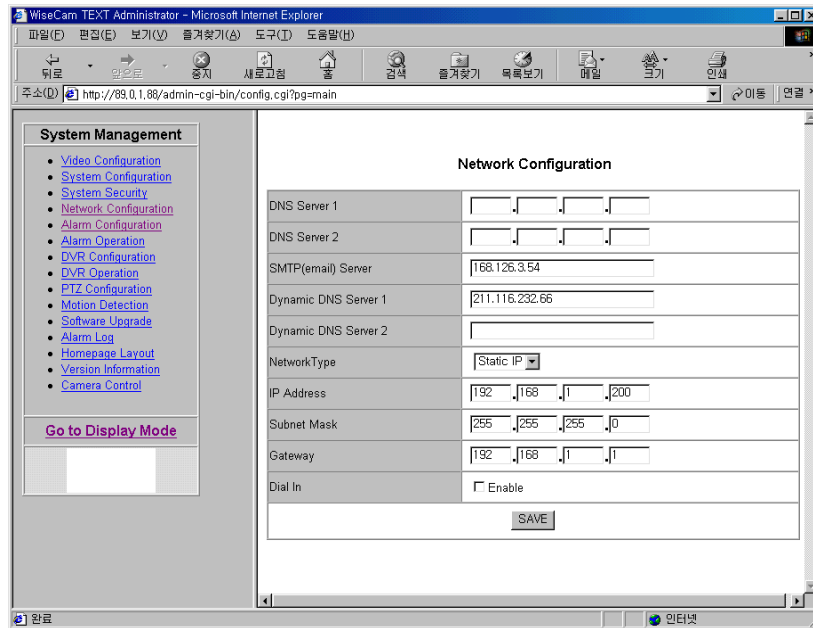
WiseCam TEXT Administrator - Microsoft Internet Explorer

파일(F) 편집(E) 보기(V) 즐겨찾기(A) 도구(T) 도움말(H)

뒤로 앞으로 중지 새로고침 홈 검색 즐겨찾기 목록보기 메일 크기 인쇄

주소(D) http://89,0,1,88/admin-cgi-bin/config.cgi?pg=main 이동 연결

System Management

- Video Configuration
- System Configuration
- System Security
- Network Configuration
- Alarm Configuration
- Alarm Operation
- DVR Configuration
- DVR Operation
- PTZ Configuration
- Motion Detection
- Software Upgrade
- Alarm Log
- Homepage Layout
- Version Information
- Camera Control

Go to Display Mode

Network Configuration

| | |
|---|---|
| DNS Server 1 | . . . |
| DNS Server 2 | . . . |
| SMTP(email) Server | 168.126.3.54 |
| Dynamic DNS Server 1 | 211.116.232.66 |
| Dynamic DNS Server 2 | |
| NetworkType | Static IP |
| IP Address | 192 . 168 . 1 . 200 |
| Subnet Mask | 255 . 255 . 255 . 0 |
| Gateway | 192 . 168 . 1 . 1 |
| Dial In | Enable |

SAVE

완료 인터넷